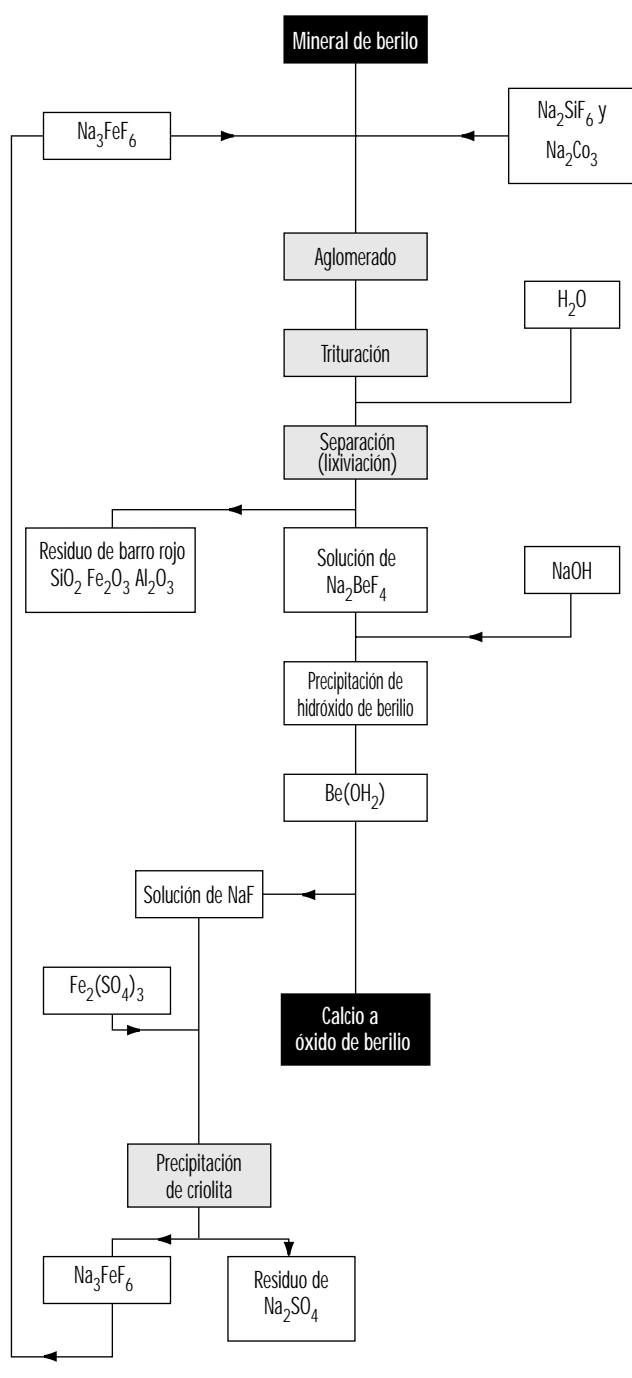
Mineral de berilo

$Na_3FeF_6$

$Na_2SiF_6$ y $Na_2Co_3$

Aglomerado

$H_2O$

Trituración

Separación (lixiviación)

Residuo de barro rojo $SiO_2$ $Fe_2O_3$ $Al_2O_3$

Solución de $Na_2BeF_4$

NaOH

Precipitación de hidróxido de berilio

$Be(OH_2)$

Solución de NaF

$Fe_2(SO_4)_3$

Calcio a óxido de berilio

Precipitación de criolita

$Na_3FeF_6$

Residuo de $Na_2SO_4$